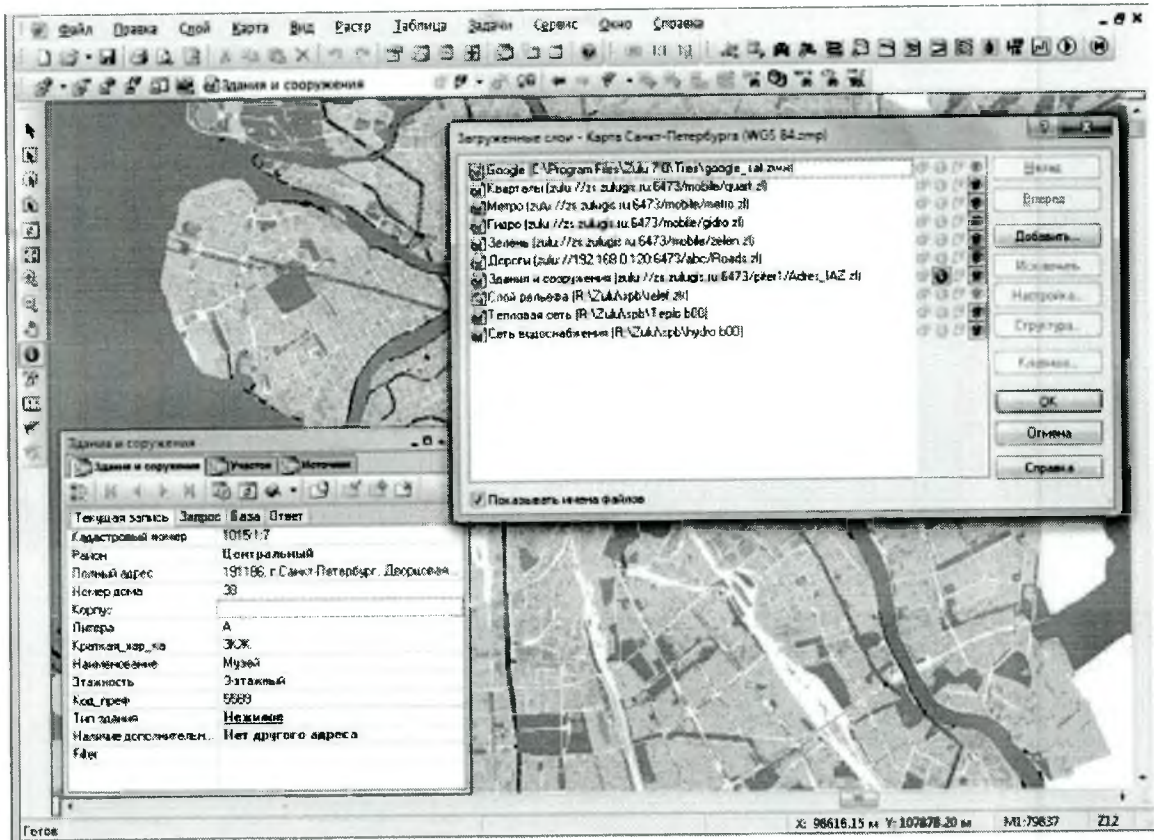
Файл Правка Слой Карта Вид Растр Таблица Задачи Сервис Окно Справка

Здания и сооружения

Загруженные слои - Карта Санкт-Петербурга (WGS 84.zmp)

Google (C:\Program Files\Zulu 7.0\Tiles\google_sat.zwsl)
Кварталы (zulu://zs.zulugis.ru:6473/mobile/quart.zl)
Метро (zulu://zs.zulugis.ru:6473/mobile/metro.zl)
Гидро (zulu://zs.zulugis.ru:6473/mobile/gidro.zl)
Зелень (zulu://zs.zulugis.ru:6473/mobile/zelen.zl)
Дороги (zulu://192.168.0.120:6473/abc/Roads.zl)
Здания и сооружения (zulu://zs.zulugis.ru:6473/piter1/Adres_IAZ.zl)
Слой рельефа (R:\Zulu\spb\relef.zl)
Тепловая сеть (R:\Zulu\spb\Teplo.b00)
Сеть водоснабжения (R:\Zulu\spb\hydro.b00)

Назад
Вперед
Добавить...
Исключить
Настройка...
Структура...
Ключики...
OK
Отмена
Справка

Показывать имена файлов

Здания и сооружения
Здания и сооружения | Участки | Источники

Текущая запись | Запрос | База | Ответ

| | |
|---|---|
| Кадастровый номер | 1015:1:7 |
| Район | Центральный |
| Полный адрес | 191186, г.Санкт-Петербург, Дворцовая... |
| Номер дома | 38 |
| Корпус | |
| Литера | А |
| Краткая_хар_ка | ЗКЖ |
| Наименование | Музей |
| Этажность | 3этажный |
| Код_преф | 5569 |
| Тип здания | Нежилое |
| Наличие дополнительн... | Нет другого адреса |
| Filter | |

Готов

X: 98616.15 м Y: 107878.20 м M1:79837 Z12